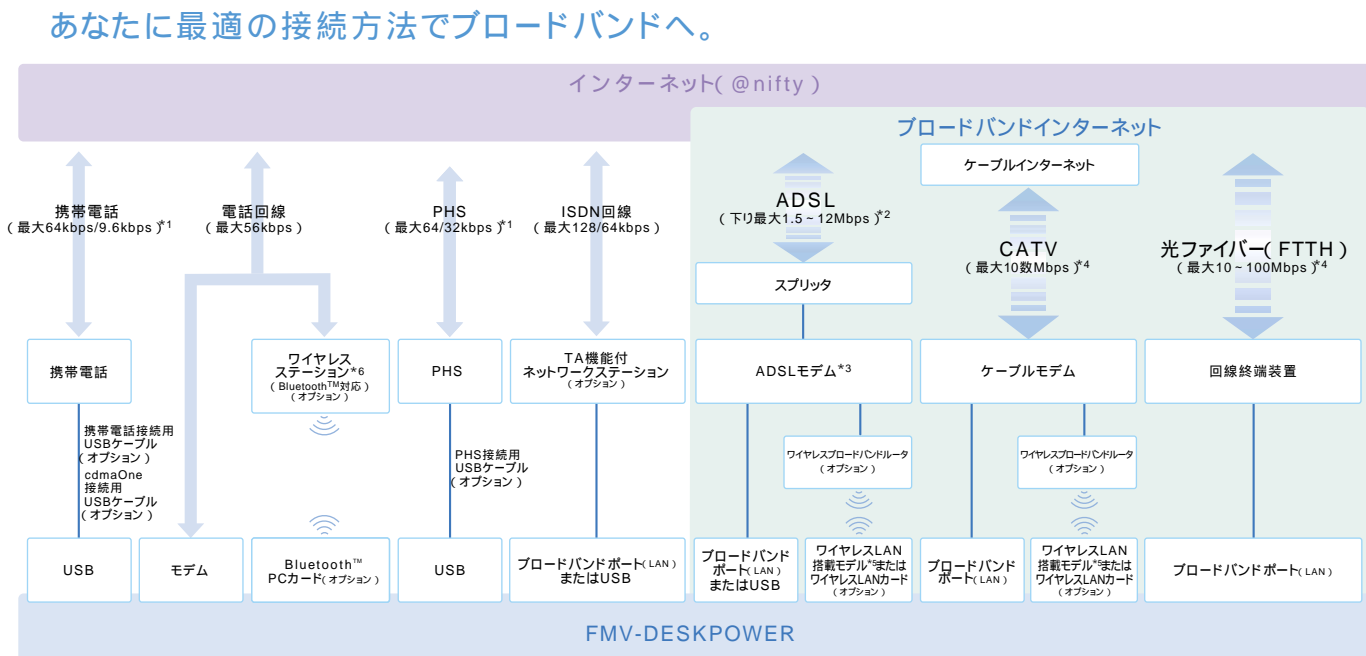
あなたに最適の接続方法でブロードバンドへ。

インターネット( @nifty )

ブロードバンドインターネット

携帯電話
( 最大64kbps/9.6kbps )*1

電話回線
( 最大56kbps )

PHS
( 最大64/32kbps )*1

ISDN回線
( 最大128/64kbps )

ADSL
( 下り最大1.5 ~ 12Mbps )*2

スプリッタ

ケーブルインターネット

CATV
( 最大10数Mbps )*4

光ファイバー( FTTH )
( 最大10 ~ 100Mbps )*4

携帯電話

ワイヤレスステーション*6
( Bluetooth$^{TM}$対応 )
( オプション )

PHS

TA機能付ネットワークステーション
( オプション )

ADSLモデム*3

ケーブルモデム

回線終端装置

携帯電話接続用USBケーブル
( オプション )
cdmaOne接続用USBケーブル
( オプション )

PHS接続用USBケーブル
( オプション )

ワイヤレスブロードバンドルータ
( オプション )

ワイヤレスブロードバンドルータ
( オプション )

USB

モデム

Bluetooth$^{TM}$ PCカード( オプション )

USB

ブロードバンドポート( LAN ) またはUSB

ブロードバンドポート( LAN ) またはUSB

ワイヤレスLAN搭載モデル*5またはワイヤレスLANカード
( オプション )

ブロードバンドポート( LAN )

ワイヤレスLAN搭載モデル*5またはワイヤレスLANカード
( オプション )

ブロードバンドポート( LAN )

FMV-DESKPOWER